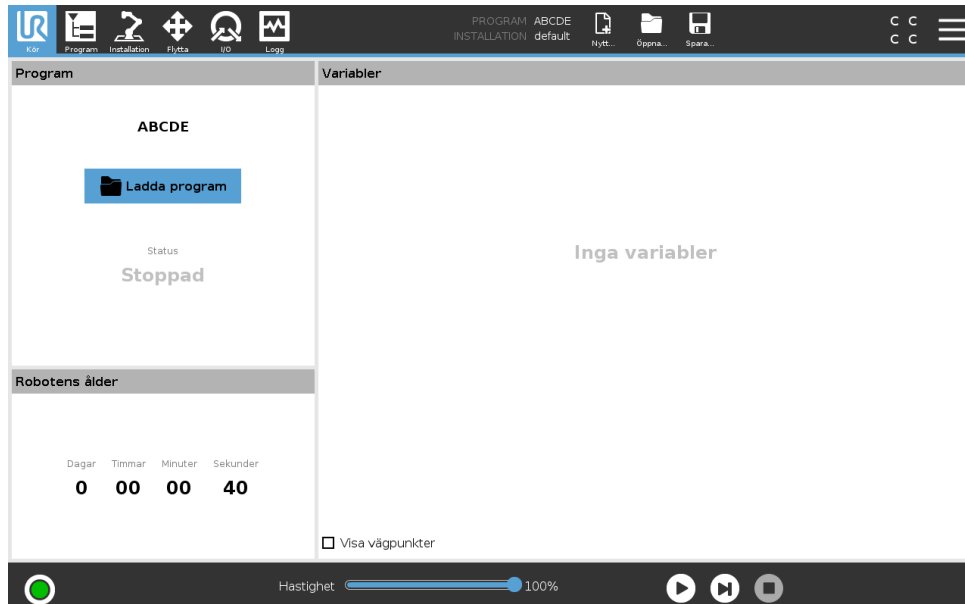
Kör Program Installation Flytta I/O Logg

PROGRAM ABCDE
INSTALLATION default

Nytt... Öppna... Spara...

C C
C C

Program

ABCDE

Ladda program

Status
Stoppad

Robotens ålder

| Dagar | Timmar | Minuter | Sekunder |
|---|---|---|---|
| 0 | 00 | 00 | 40 |

Variabler

Inga variabler

☐ Visa vägpunkter

Hastighet 100%